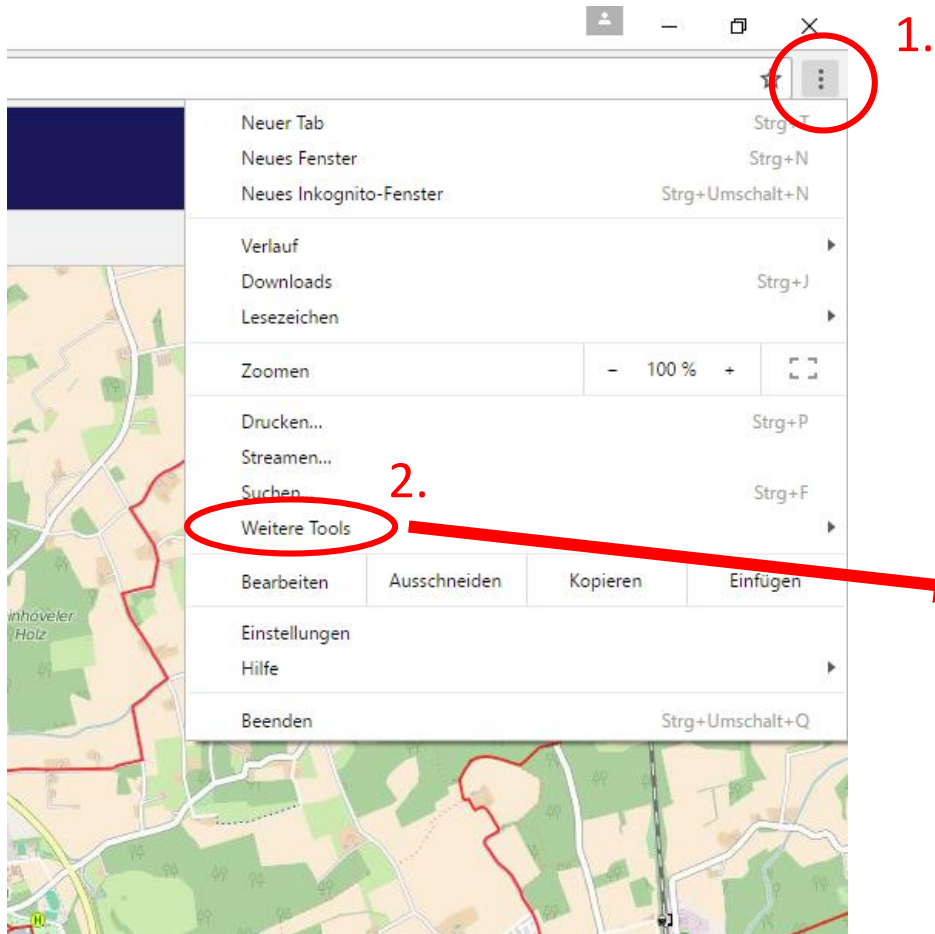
1.

Neuer Tab Strg+T
Neues Fenster Strg+N
Neues Inkognito-Fenster Strg+Umschalt+N

Verlauf
Downloads Strg+J
Lesezeichen

Zoomen – 100 % +

Drucken... Strg+P
Streamen...
Suchen... Strg+F
Weitere Tools

2.

Bearbeiten Ausschneiden Kopieren Einfügen

Einstellungen
Hilfe

Beenden Strg+Umschalt+Q

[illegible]nhöveler Holz